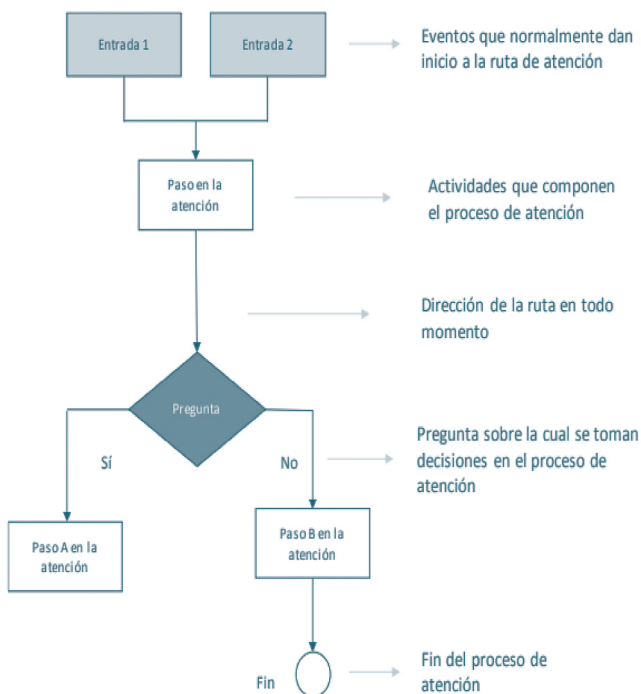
Entrada 1

Entrada 2

Eventos que normalmente dan inicio a la ruta de atención

Paso en la atención

Actividades que componen el proceso de atención

Dirección de la ruta en todo momento

Pregunta

Sí

No

Pregunta sobre la cual se toman decisiones en el proceso de atención

Paso A en la atención

Paso B en la atención

Fin

Fin del proceso de atención